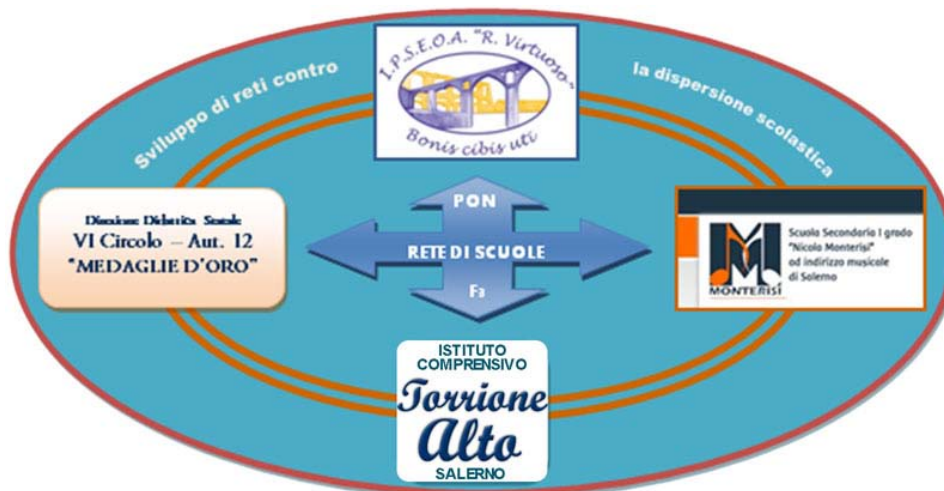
Sviluppo di reti contro

I.P.S.E.O.A. "R. Virtuoso"

Bonis cibis uti

la dispersione scolastica

Direzione Didattica Statale
VI Circolo – Aut. 12
"MEDAGLIE D'ORO"

PON

RETE DI SCUOLE

F3

MONTERISI

Scuola Secondaria I grado "Nicola Monterisi" ad indirizzo musicale di Salerno

ISTITUTO COMPRENSIVO
Torrione
Alto
SALERNO